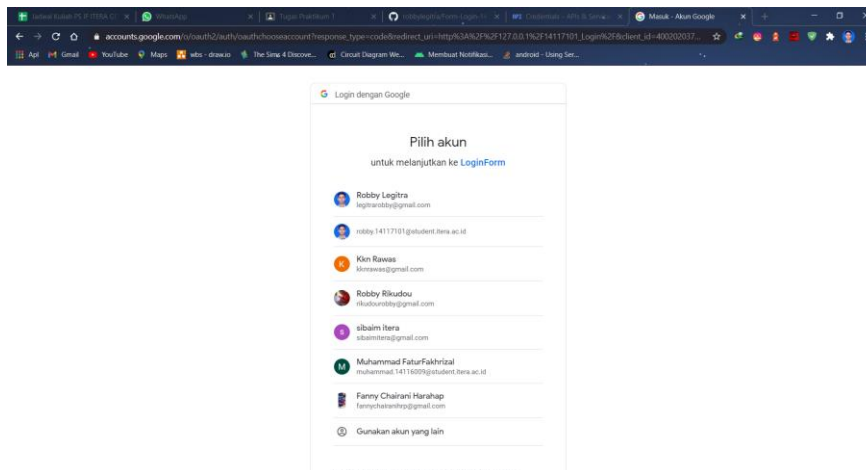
Jadwal Kuliah PS IF ITERA G... × | WhatsApp × | Tugas Praktikum 7 × | robbylegitra/form-login-... × | Credentials - APIs & Servic... × | Masuk - Akun Google ×

accounts.google.com/o/oauth2/auth/oauthchooseaccount?response_type=code&redirect_uri=http%3A%2F%2F127.0.0.1%2F14117101_Login%2F&client_id=400202037...

Apl | Gmail | YouTube | Maps | wbs - draw.io | The Sims 4 Discove... | Circuit Diagram We... | Membuat Notifikasi... | android - Using Ser...

G Login dengan Google

Pilih akun

untuk melanjutkan ke LoginForm

Robby Legitra
legitrarobby@gmail.com

robby.14117101@student.itera.ac.id

Kkn Rawas
kknrawas@gmail.com

Robby Rikudou
rikudourobby@gmail.com

sibaim itera
sibaimitera@gmail.com

Muhammad FaturFakhrizal
muhammad.14116009@student.itera.ac.id

Fanny Chairani Harahap
fannychairanihrp@gmail.com

Gunakan akun yang lain